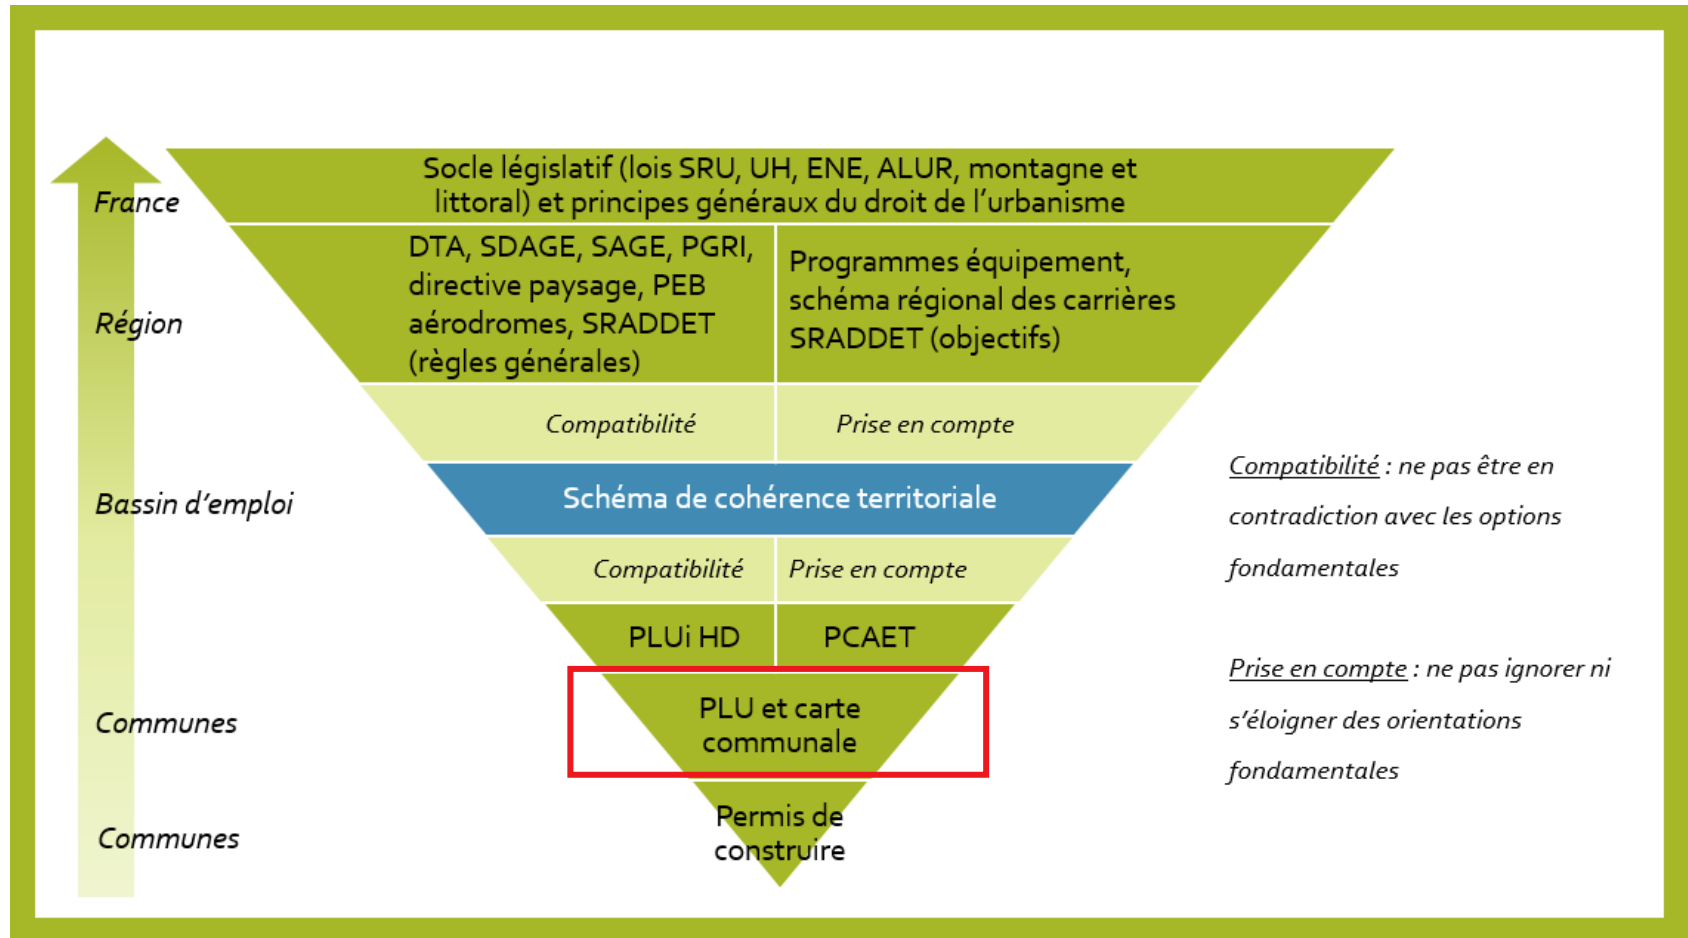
France

Région

Bassin d'emploi

Communes

Communes

Socle législatif (lois SRU, UH, ENE, ALUR, montagne et littoral) et principes généraux du droit de l'urbanisme

DTA, SDAGE, SAGE, PGRI, directive paysage, PEB aérodromes, SRADDET (règles générales)

Programmes équipement, schéma régional des carrières SRADDET (objectifs)

Compatibilité

Prise en compte

Schéma de cohérence territoriale

Compatibilité

Prise en compte

PLUi HD

PCAET

PLU et carte communale

Permis de construire

Compatibilité : ne pas être en contradiction avec les options fondamentales

Prise en compte : ne pas ignorer ni s'éloigner des orientations fondamentales